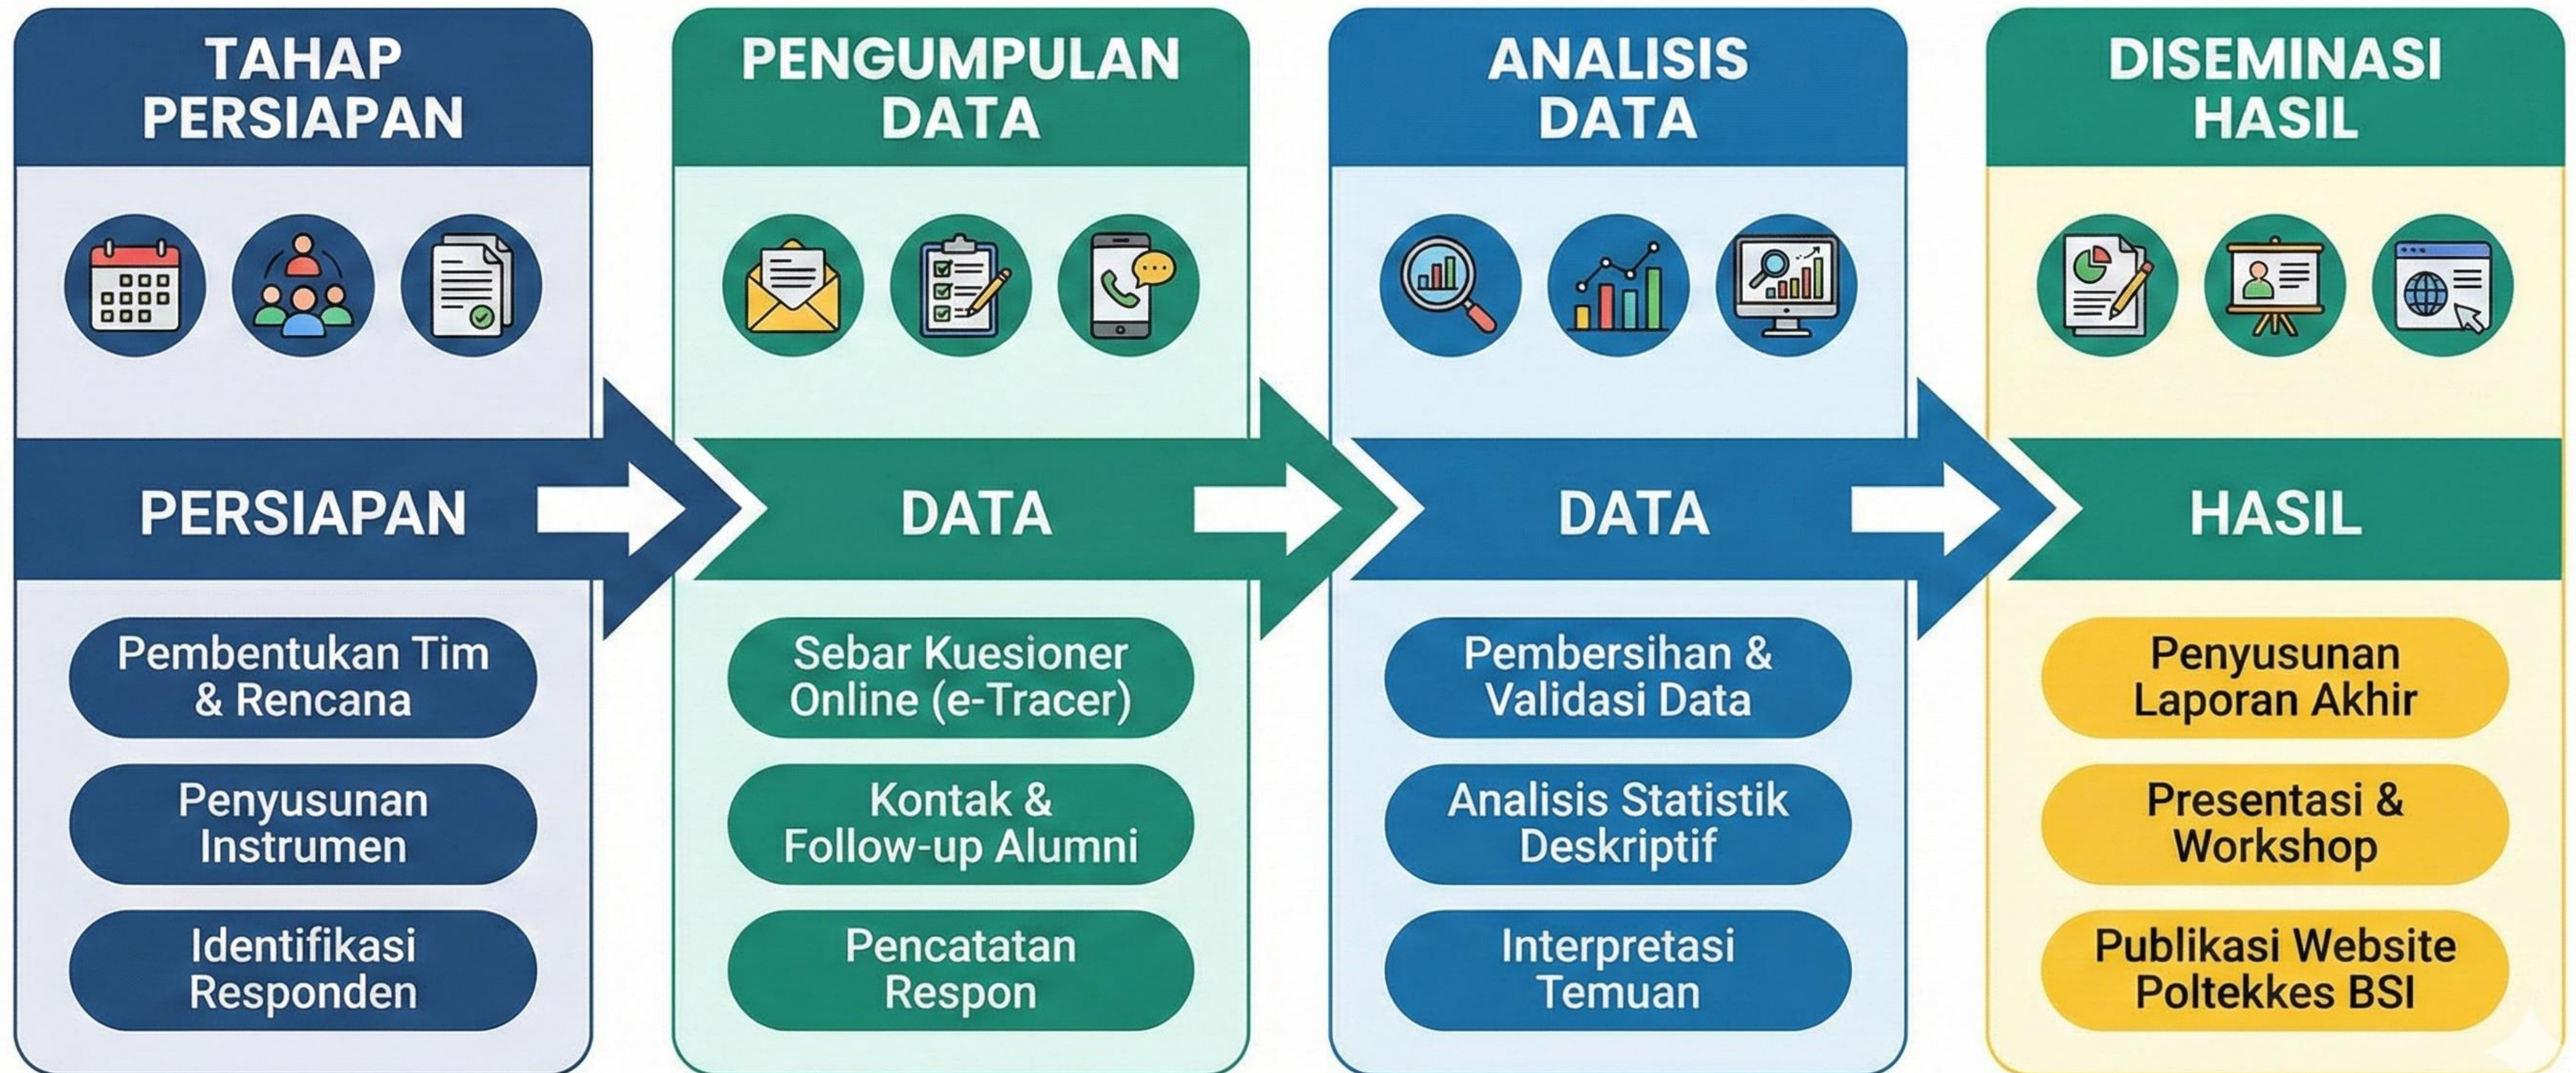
TAHAP PERSIAPAN

PERSIAPAN

Pembentukan Tim & Rencana

Penyusunan Instrumen

Identifikasi Responden

PENGUMPULAN DATA

DATA

Sebar Kuesioner Online (e-Tracer)

Kontak & Follow-up Alumni

Pencatatan Respon

ANALISIS DATA

DATA

Pembersihan & Validasi Data

Analisis Statistik Deskriptif

Interpretasi Temuan

DISEMINASI HASIL

HASIL

Penyusunan Laporan Akhir

Presentasi & Workshop

Publikasi Website Poltekkes BSI